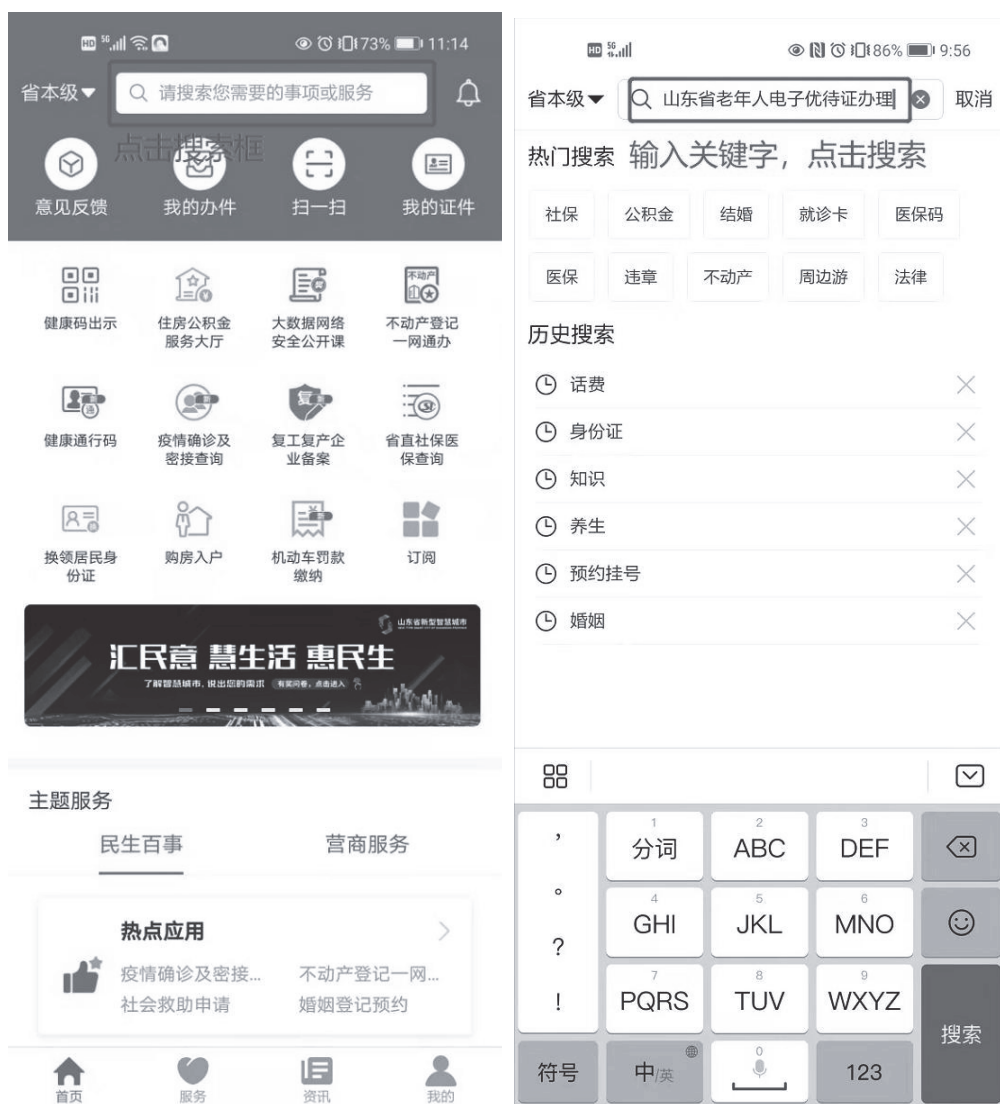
HD 5G 73% 11:14

省本级▼ 请搜索您需要的事项或服务

点击搜索框

意见反馈 我的办件 扫一扫 我的证件

不动产

健康码出示 住房公积金服务大厅 大数据网络安全公开课 不动产登记一网通办

健康通行码 疫情确诊及密接查询 复工复产企业备案 省直社保医保查询

换领居民身份证 购房入户 机动车罚款缴纳 订阅

山东省新型智慧城市

汇民意 慧生活 惠民生

了解智慧城市，说出您的需求 有奖问卷，点击进入

主题服务

民生百事 营商服务

热点应用

疫情确诊及密接... 不动产登记一网...

社会救助申请 婚姻登记预约

首页 服务 资讯 我的

HD 5G 86% 9:56

省本级▼ 山东省老年人电子优待证办理 取消

热门搜索 输入关键字，点击搜索

社保 公积金 结婚 就诊卡 医保码

医保 违章 不动产 周边游 法律

历史搜索

话费

身份证

知识

养生

预约挂号

婚姻

，
1 分词
2 ABC
3 DEF

。
?
4 GHI
5 JKL
6 MNO

!
7 PQRS
8 TUV
9 WXYZ
搜索

符号 中/英 0 123